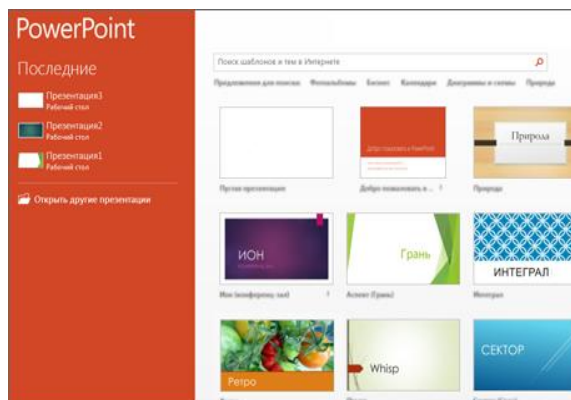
PowerPoint

Последние

Презентация3
Рабочий стол

Презентация2
Рабочий стол

Презентация1
Рабочий стол

Открыть другие презентации

Поиск шаблонов и тем в Интернете

Предложения для поиска: Фотоальбомы Бизнес Календари Диаграммы и схемы Природа

Пустая презентация

Добро пожаловать в PowerPoint

Добро пожаловать в ...

Природа

Природа

ИОН

Ион (конференц-зал)

Грань

Аспект (Грань)

ИНТЕГРАЛ

Интеграл

Ретро

Whisp

СЕКТОР